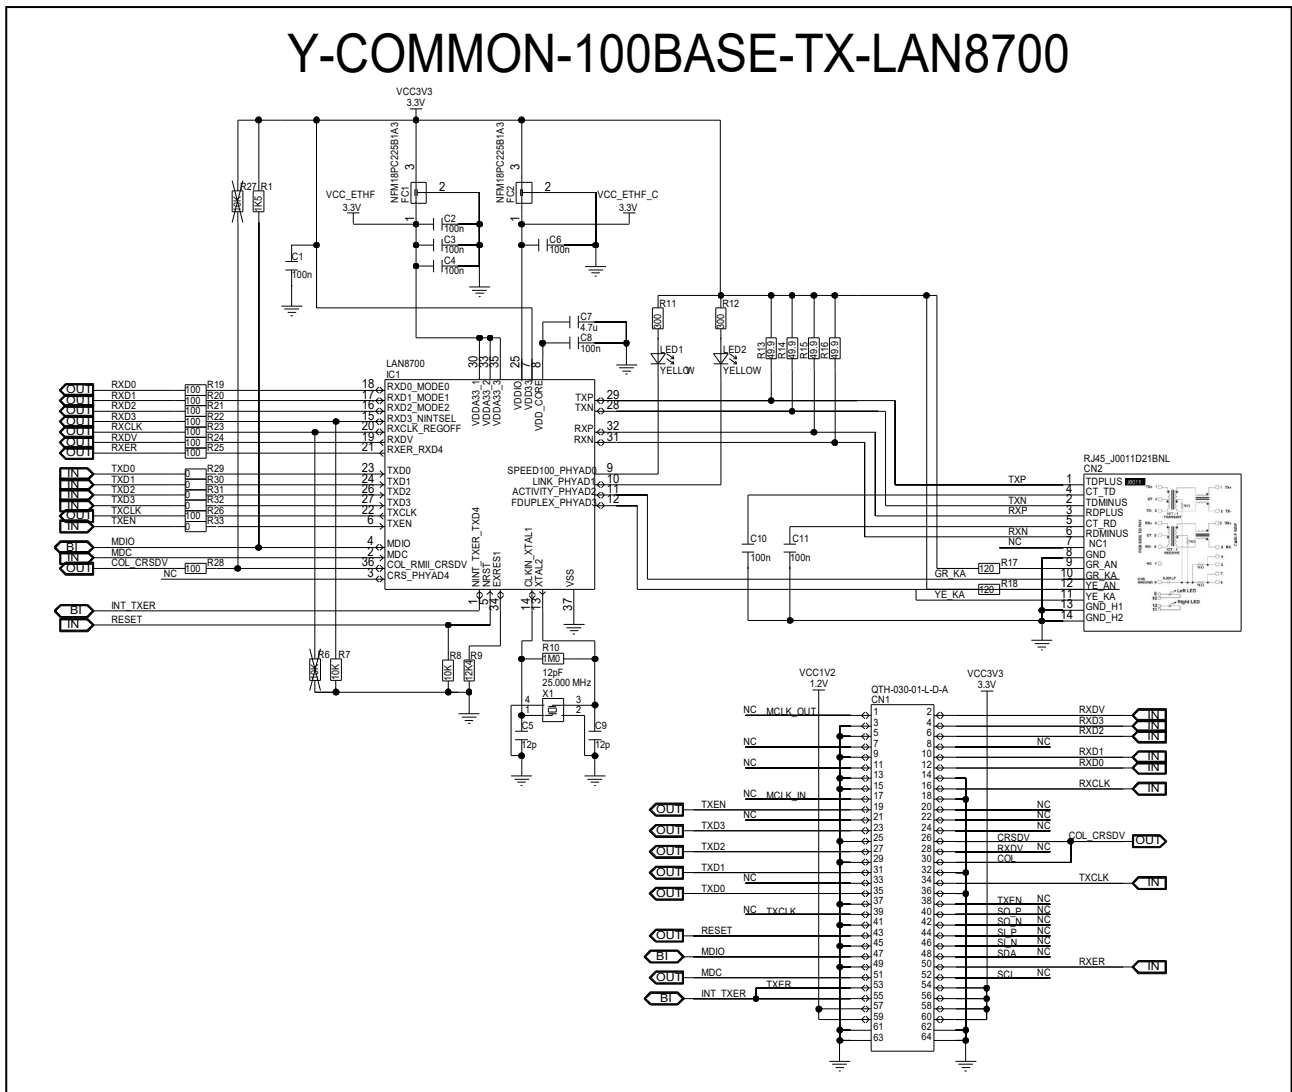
Y-COMMON-100BASE-TX-LAN8700

VCC3V3
3.3V

NFM18PC225B1A3
FC1
3
2
1
VCC_ETHF
3.3V
C2
100n
C3
100n
C4
100n

NFM18PC225B1A3
FC2
3
2
1
VCC_ETHF_C
3.3V
C6
100n

C1
100n

R27 R1
1K5

C7
4.7u
C8
100n

R11
500
R12
500
LED1
YELLOW
LED2
YELLOW

R13 R14 R15 R16
49.9 49.9 49.9 49.9

LAN8700
IC1
30 33 35 25 8
VDDA33_1
VDDA33_2
VDDA33_3
VDDIO
VDD33
VDD_CORE

OUT RXD0 100 R19 18 RXD0_MODE0
OUT RXD1 100 R20 17 RXD1_MODE1
OUT RXD2 100 R21 16 RXD2_MODE2
OUT RXD3 100 R22 15 RXD3_NINTSEL
OUT RXCLK 100 R23 20 RXCLK_REGOFF
OUT RXDV 100 R24 19 RXDV
OUT RXER 100 R25 21 RXER_RXD4

IN TXD0 0 R29 23 TXD0
IN TXD1 0 R30 24 TXD1
IN TXD2 0 R31 26 TXD2
IN TXD3 0 R32 27 TXD3
OUT TXCLK 100 R26 22 TXCLK
IN TXEN 100 R33 6 TXEN

BI MDIO 4 MDIO
IN MDC 2 MDC
OUT COL_CRSDV R28 36 COL_RMII_CRSDV
NC 100 3 CRS_PHYAD4

TXP 29
TXN 28
RXP 32
RXN 31
SPEED100_PHYAD0 9
LINK_PHYAD1 10
ACTIVITY_PHYAD2 11
FDUPLEX_PHYAD3 12

NINT_TXER_TXD4
NRST
EXRES1
CLKIN_XTAL1
XTAL2
VSS
1 5 34 14 13 37

BI INT_TXER
IN RESET

R6 R7
10K
R8 R9
10K 12K4

R10
1M0
12pF
25.000 MHz
X1
4 3
1 2
C5
12p
C9
12p

RJ45_J0011D21BNL
CN2
TXP 1 TDPLUS
4 CT_TD
TXN 2 TDMINUS
RXP 3 RDPLUS
5 CT_RD
RXN 6 RDMINUS
NC 7 NC1
8 GND
R17 120 9 GR_AN
GR_KA 10 GR_KA
R18 120 12 YE_AN
YE_KA 11 YE_KA
13 GND_H1
14 GND_H2

C10
100n
C11
100n

VCC1V2
1.2V
VCC3V3
3.3V
QTH-030-01-L-D-A
CN1

| Left | Pin | Pin | Right |
|---|---|---|---|
| NC MCLK_OUT | 1 | 2 | RXDV IN |
| | 3 | 4 | RXD3 IN |
| | 5 | 6 | RXD2 IN |
| NC | 7 | 8 | NC |
| NC | 9 | 10 | RXD1 IN |
| NC | 11 | 12 | RXD0 IN |
| | 13 | 14 | |
| | 15 | 16 | RXCLK IN |
| NC MCLK_IN | 17 | 18 | |
| OUT TXEN | 19 | 20 | NC |
| NC | 21 | 22 | NC |
| OUT TXD3 | 23 | 24 | NC |
| | 25 | 26 | CRSDV COL_CRSDV OUT |
| OUT TXD2 | 27 | 28 | RXDV NC |
| | 29 | 30 | COL |
| OUT TXD1 | 31 | 32 | |
| NC | 33 | 34 | TXCLK IN |
| OUT TXD0 | 35 | 36 | |
| | 37 | 38 | TXEN NC |
| NC TXCLK | 39 | 40 | SO_P NC |
| | 41 | 42 | SO_N NC |
| OUT RESET | 43 | 44 | SI_P NC |
| | 45 | 46 | SI_N NC |
| BI MDIO | 47 | 48 | SDA NC |
| | 49 | 50 | RXER IN |
| OUT MDC | 51 | 52 | SCL NC |
| TXER | 53 | 54 | |
| BI INT_TXER | 55 | 56 | |
| | 57 | 58 | |
| | 59 | 60 | |
| | 61 | 62 | |
| | 63 | 64 | |